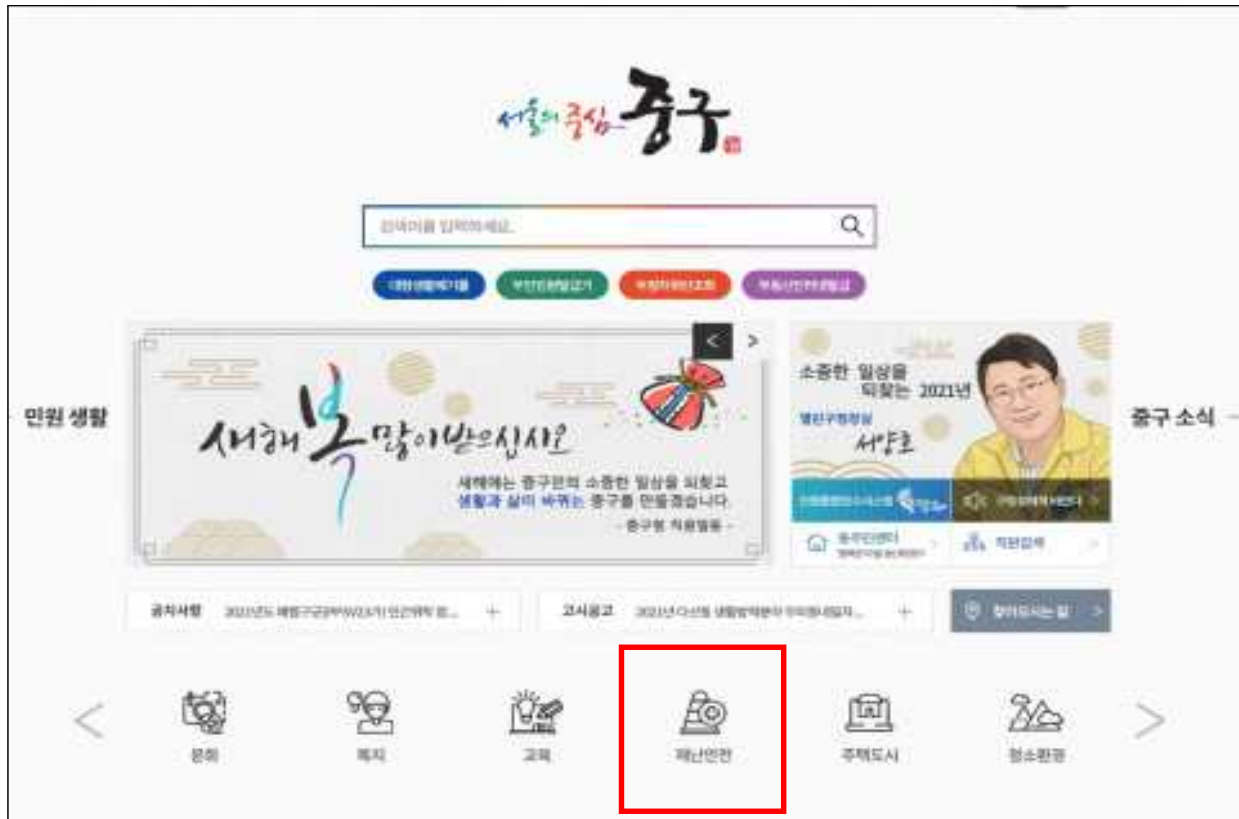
서울의 중심 중구

검색어를 입력하세요.

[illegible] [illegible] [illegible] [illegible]

민원 생활

새해 복 많이 받으십시오

새해에는 중구민의 소중한 일상을 되찾고 생활과 삶이 바뀌는 중구를 만들겠습니다

- 중구청 직원일동 -

소중한 일상을 되찾는 2021년

열린구청장실 서양호

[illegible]

동주민센터

직원검색

중구 소식

공지사항 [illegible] +

고시공고 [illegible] +

찾아오시는 길 >

문화

복지

교육

재난안전

주택도시

청소환경